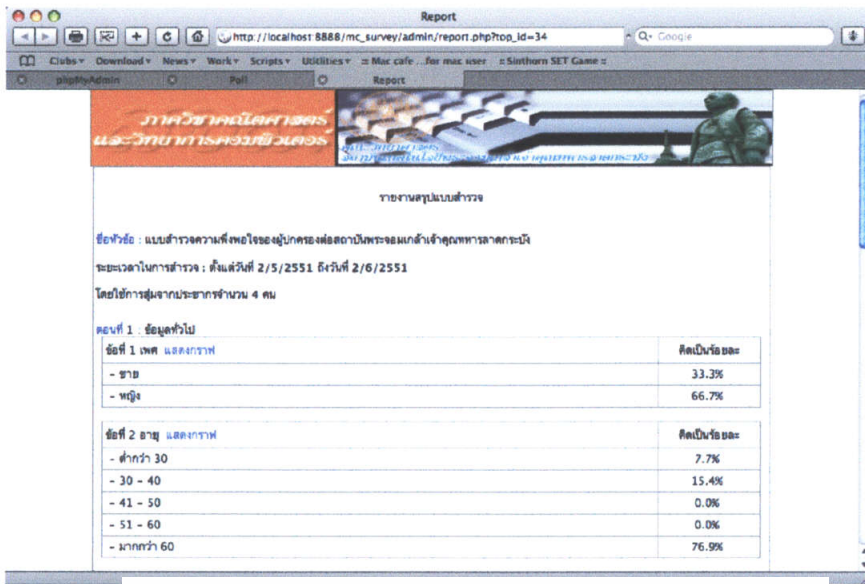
Report

http://localhost:8888/mc_survey/admin/report.php?top_id=34

Google

Clubs▾ Download▾ News▾ Work▾ Scripts▾ Utilities▾ :: Mac cafe ...for mac user :: Sinthorn SET Game ::

phpMyAdmin Poll Report

ภาควิชาคณิตศาสตร์และวิทยาการคอมพิวเตอร์

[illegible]

รายงานสรุปแบบสำรวจ

ชื่อหัวข้อ : แบบสำรวจความพึงพอใจของผู้ปกครองต่อสถาบันพระจอมเกล้าเจ้าคุณทหารลาดกระบัง

ระยะเวลาในการสำรวจ : ตั้งแต่วันที่ 2/5/2551 ถึงวันที่ 2/6/2551

โดยใช้การสุ่มจากประชากรจำนวน 4 คน

ตอนที่ 1 : ข้อมูลทั่วไป

| ข้อที่ 1 เพศ แสดงกราฟ | คิดเป็นร้อยละ |
|---|---|
| - ชาย | 33.3% |
| - หญิง | 66.7% |

| ข้อที่ 2 อายุ แสดงกราฟ | คิดเป็นร้อยละ |
|---|---|
| - ต่ำกว่า 30 | 7.7% |
| - 30 - 40 | 15.4% |
| - 41 - 50 | 0.0% |
| - 51 - 60 | 0.0% |
| - มากกว่า 60 | 76.9% |